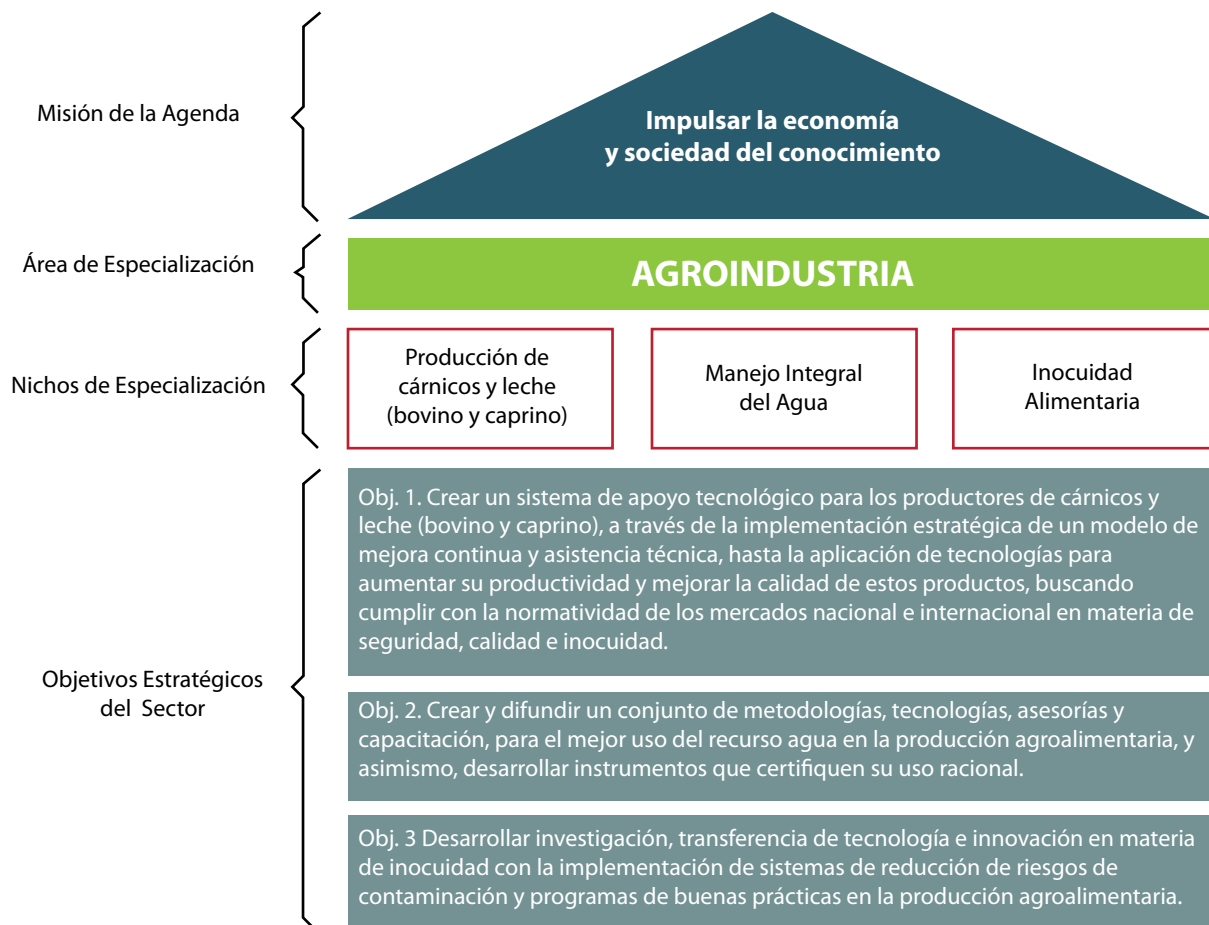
Misión de la Agenda

Impulsar la economía y sociedad del conocimiento

Área de Especialización

AGROINDUSTRIA

Nichos de Especialización

Producción de cárnicos y leche (bovino y caprino)

Manejo Integral del Agua

Inocuidad Alimentaria

Objetivos Estratégicos del Sector

Obj. 1. Crear un sistema de apoyo tecnológico para los productores de cárnicos y leche (bovino y caprino), a través de la implementación estratégica de un modelo de mejora continua y asistencia técnica, hasta la aplicación de tecnologías para aumentar su productividad y mejorar la calidad de estos productos, buscando cumplir con la normatividad de los mercados nacional e internacional en materia de seguridad, calidad e inocuidad.

Obj. 2. Crear y difundir un conjunto de metodologías, tecnologías, asesorías y capacitación, para el mejor uso del recurso agua en la producción agroalimentaria, y asimismo, desarrollar instrumentos que certifiquen su uso racional.

Obj. 3 Desarrollar investigación, transferencia de tecnología e innovación en materia de inocuidad con la implementación de sistemas de reducción de riesgos de contaminación y programas de buenas prácticas en la producción agroalimentaria.